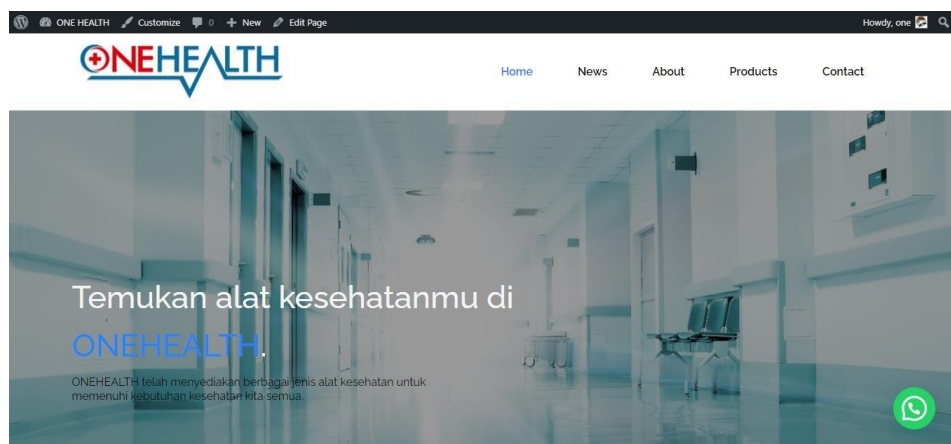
ONE HEALTH Customize 0 + New Edit Page Howdy, one

ONEHEALTH

Home News About Products Contact

Temukan alat kesehatanmu di ONEHEALTH.

ONEHEALTH telah menyediakan berbagai jenis alat kesehatan untuk memenuhi kebutuhan kesehatan kita semua.